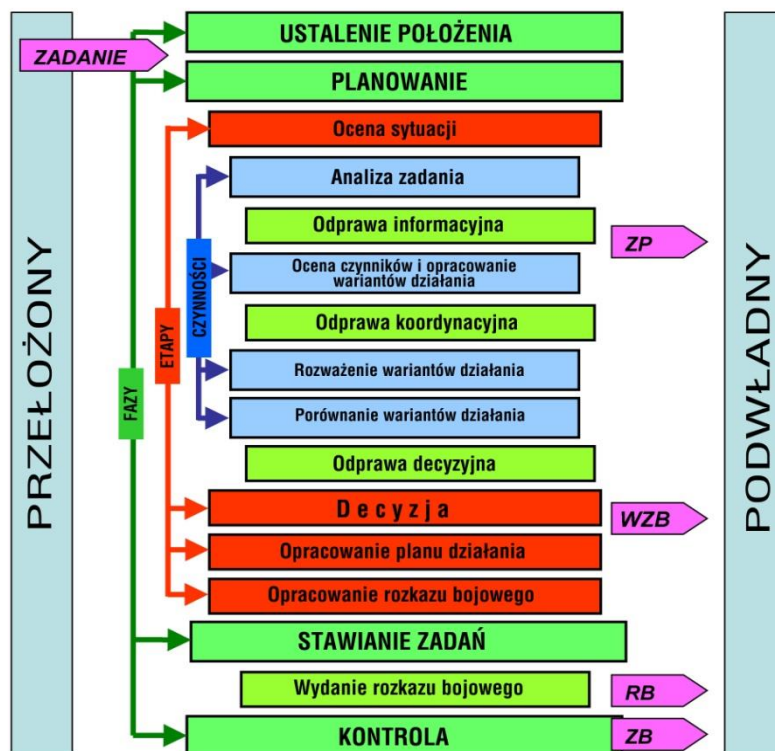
PRZEŁOŻONY

ZADANIE

USTALENIE POŁOŻENIA

PLANOWANIE

FAZY

ETAPY

CZYNNOŚCI

Ocena sytuacji

Analiza zadania

Odprawa informacyjna

ZP

Ocena czynników i opracowanie wariantów działania

Odprawa koordynacyjna

Rozważenie wariantów działania

Porównanie wariantów działania

Odprawa decyzyjna

D e c y z j a

WZB

Opracowanie planu działania

Opracowanie rozkazu bojowego

STAWIANIE ZADAŃ

Wydanie rozkazu bojowego

RB

KONTROLA

ZB

PODWŁADNY